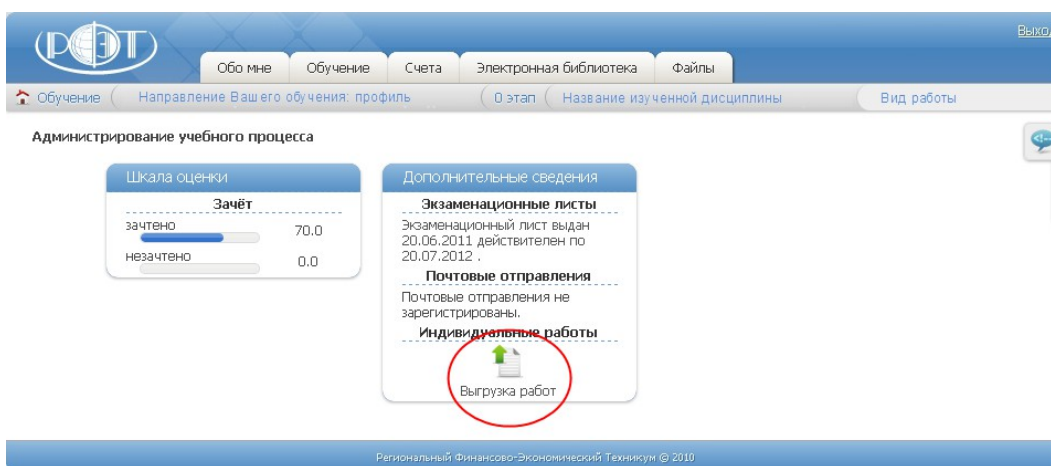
РФЭТ

Выход

Обо мне | Обучение | Счета | Электронная библиотека | Файлы

Обучение | Направление Вашего обучения: профиль | 0 этап | Название изученной дисциплины | Вид работы

Администрирование учебного процесса

Шкала оценки

Зачёт

| | |
|---|---|
| зачтено | 70.0 |
| незачтено | 0.0 |

Дополнительные сведения

Экзаменационные листы

Экзаменационный лист выдан 20.06.2011 действителен по 20.07.2012 .

Почтовые отправления

Почтовые отправления не зарегистрированы.

Индивидуальные работы

Выгрузка работ

Региональный Финансово-Экономический Техникум © 2010